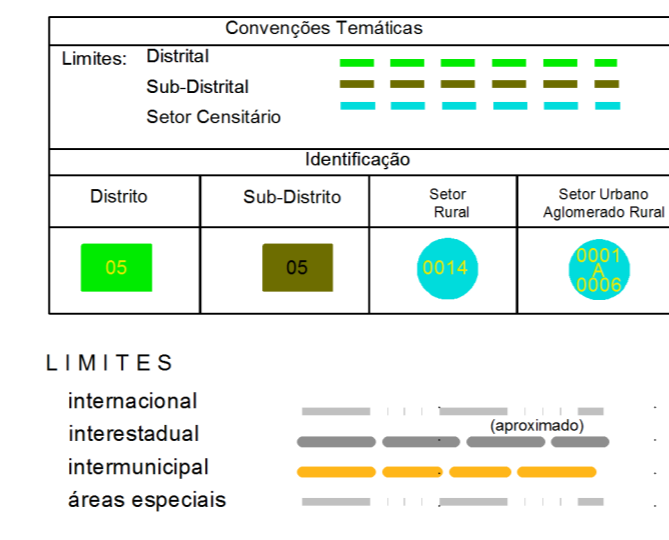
Convenções Temáticas

Limites: Distrital
Sub-Distrital
Setor Censitário

Identificação

| Distrito | Sub-Distrito | Setor Rural | Setor Urbano Aglomerado Rural |
|---|---|---|---|
| 05 | 05 | 0014 | 0001 A 0006 |

LIMITES
internacional
interestadual
intermunicipal
áreas especiais
(aproximado)